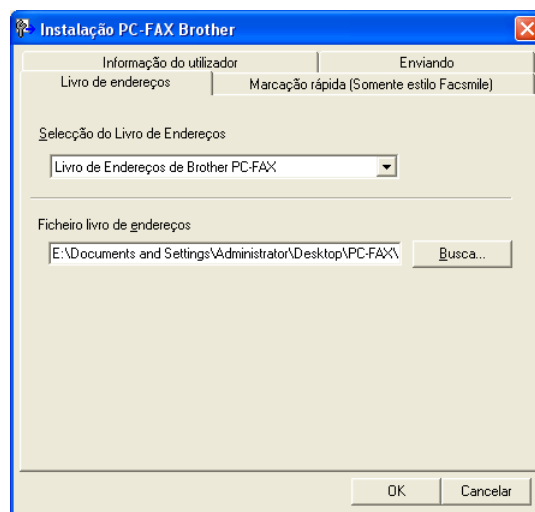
Instalação PC-FAX Brother

Informação do utilizador
Enviando
Livro de endereços
Marcação rápida (Somente estilo Facsmile)

Selecção do Livro de Endereços

Livro de Endereços de Brother PC-FAX

Ficheiro livro de endereços

E:\Documents and Settings\Administrator\Desktop\PC-FAX\

Busca...

OK
Cancelar